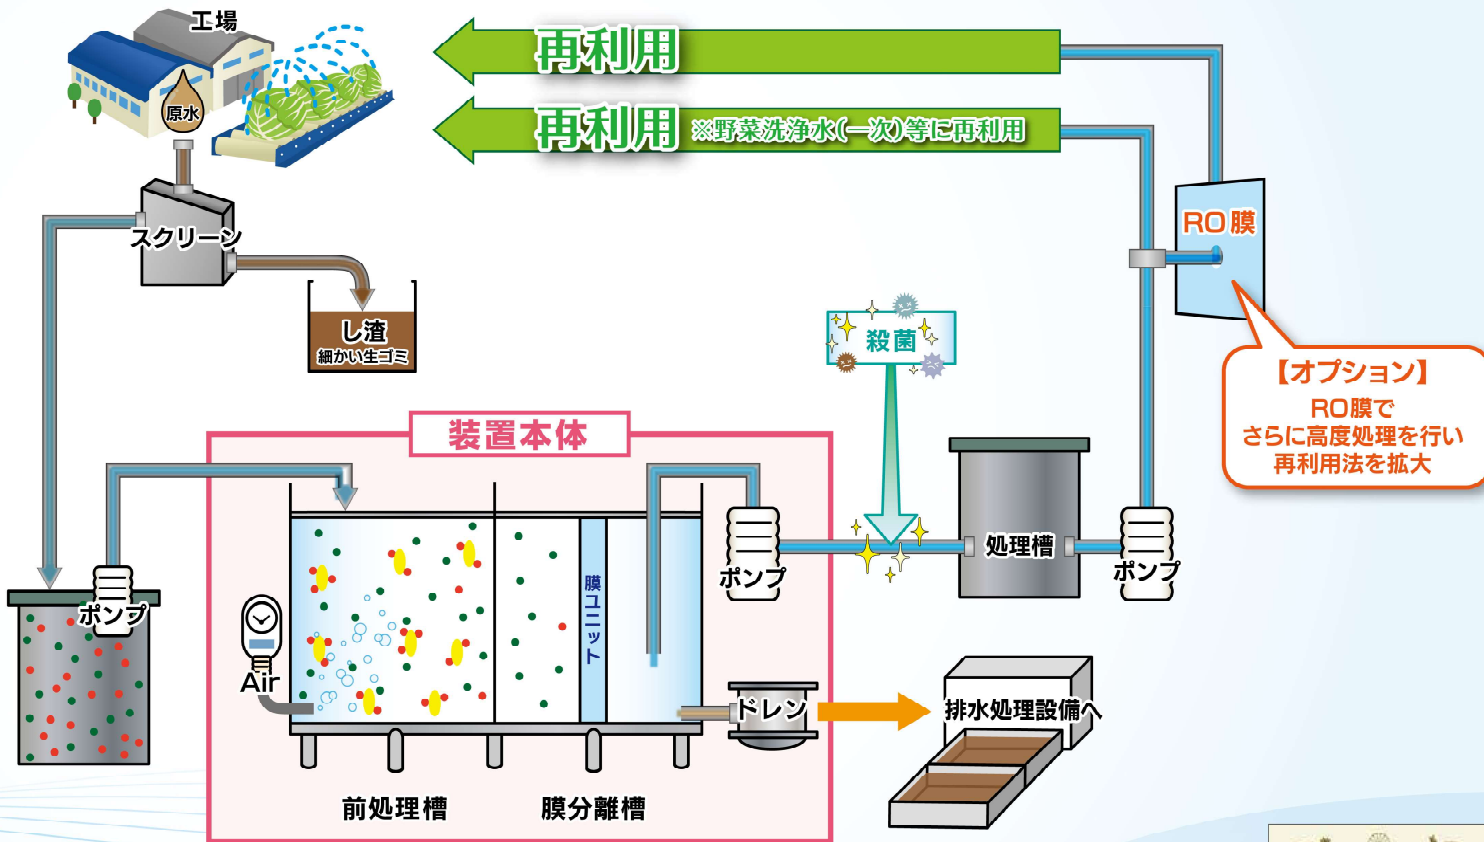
工場

原水

再利用

再利用 ※野菜洗浄水(一次)等に再利用

RO膜

スクリーン

し渣
細かい生ゴミ

殺菌

【オプション】
RO膜で
さらに高度処理を行い
再利用法を拡大

装置本体

処理槽

ポンプ

ポンプ

ポンプ

膜ユニット

Air

ドレン

排水処理設備へ

前処理槽

膜分離槽